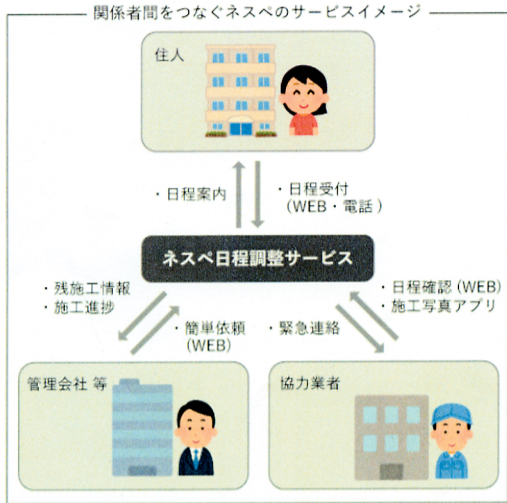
関係者間をつなぐネスペのサービスイメージ

住人

・日程案内

・日程受付
(WEB・電話)

ネスペ日程調整サービス

・残施工情報
・施工進捗

・簡単依頼
(WEB)

・緊急連絡

・日程確認 (WEB)
・施工写真アプリ

管理会社 等

協力業者